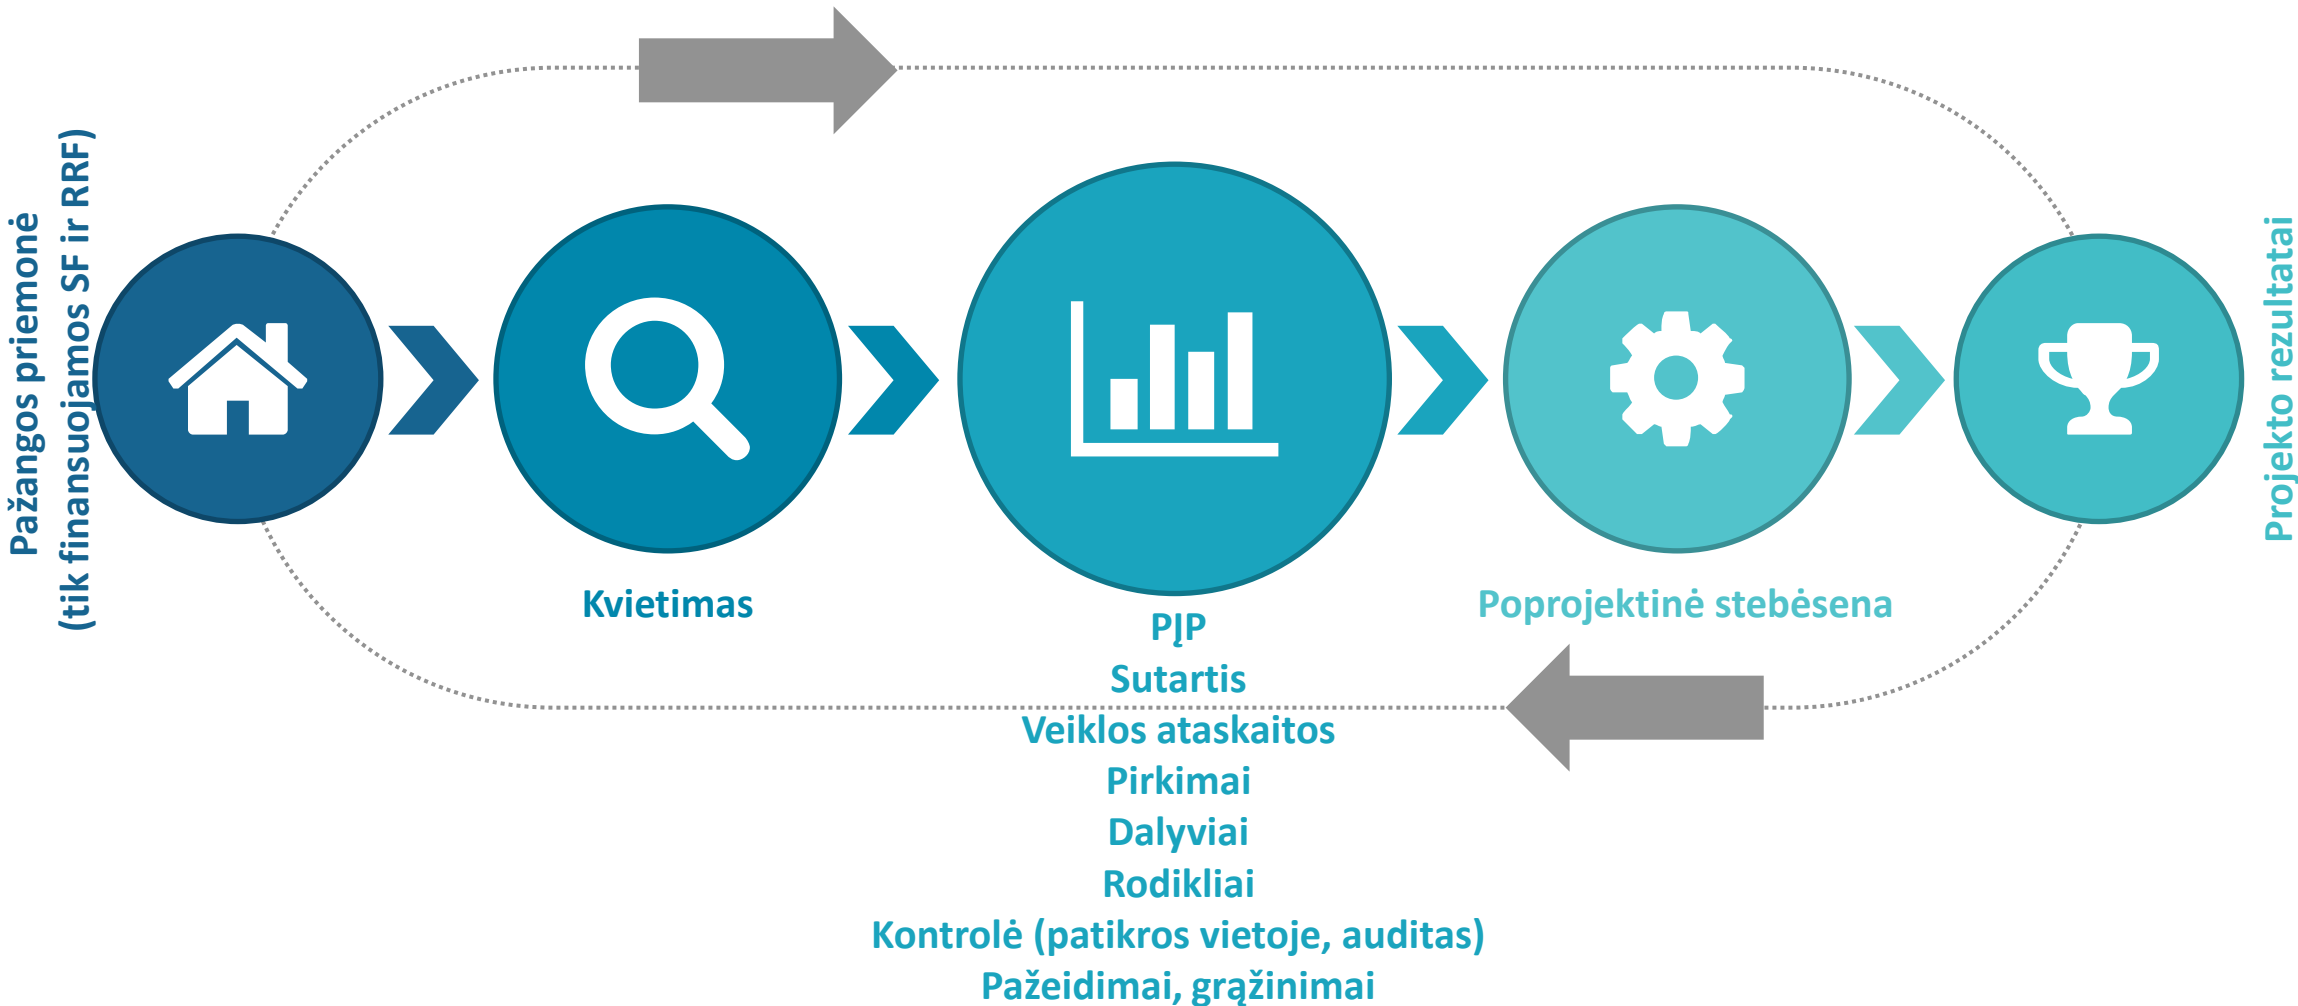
Pažangos priemonė
(tik finansuojamos SF ir RRF)

Kvietimas

PĮP
Sutartis
Veiklos ataskaitos
Pirkimai
Dalyviai
Rodikliai
Kontrolė (patikros vietoje, auditas)
Pažeidimai, grąžinimai

Poprojektinė stebėsena

Projekto rezultatai